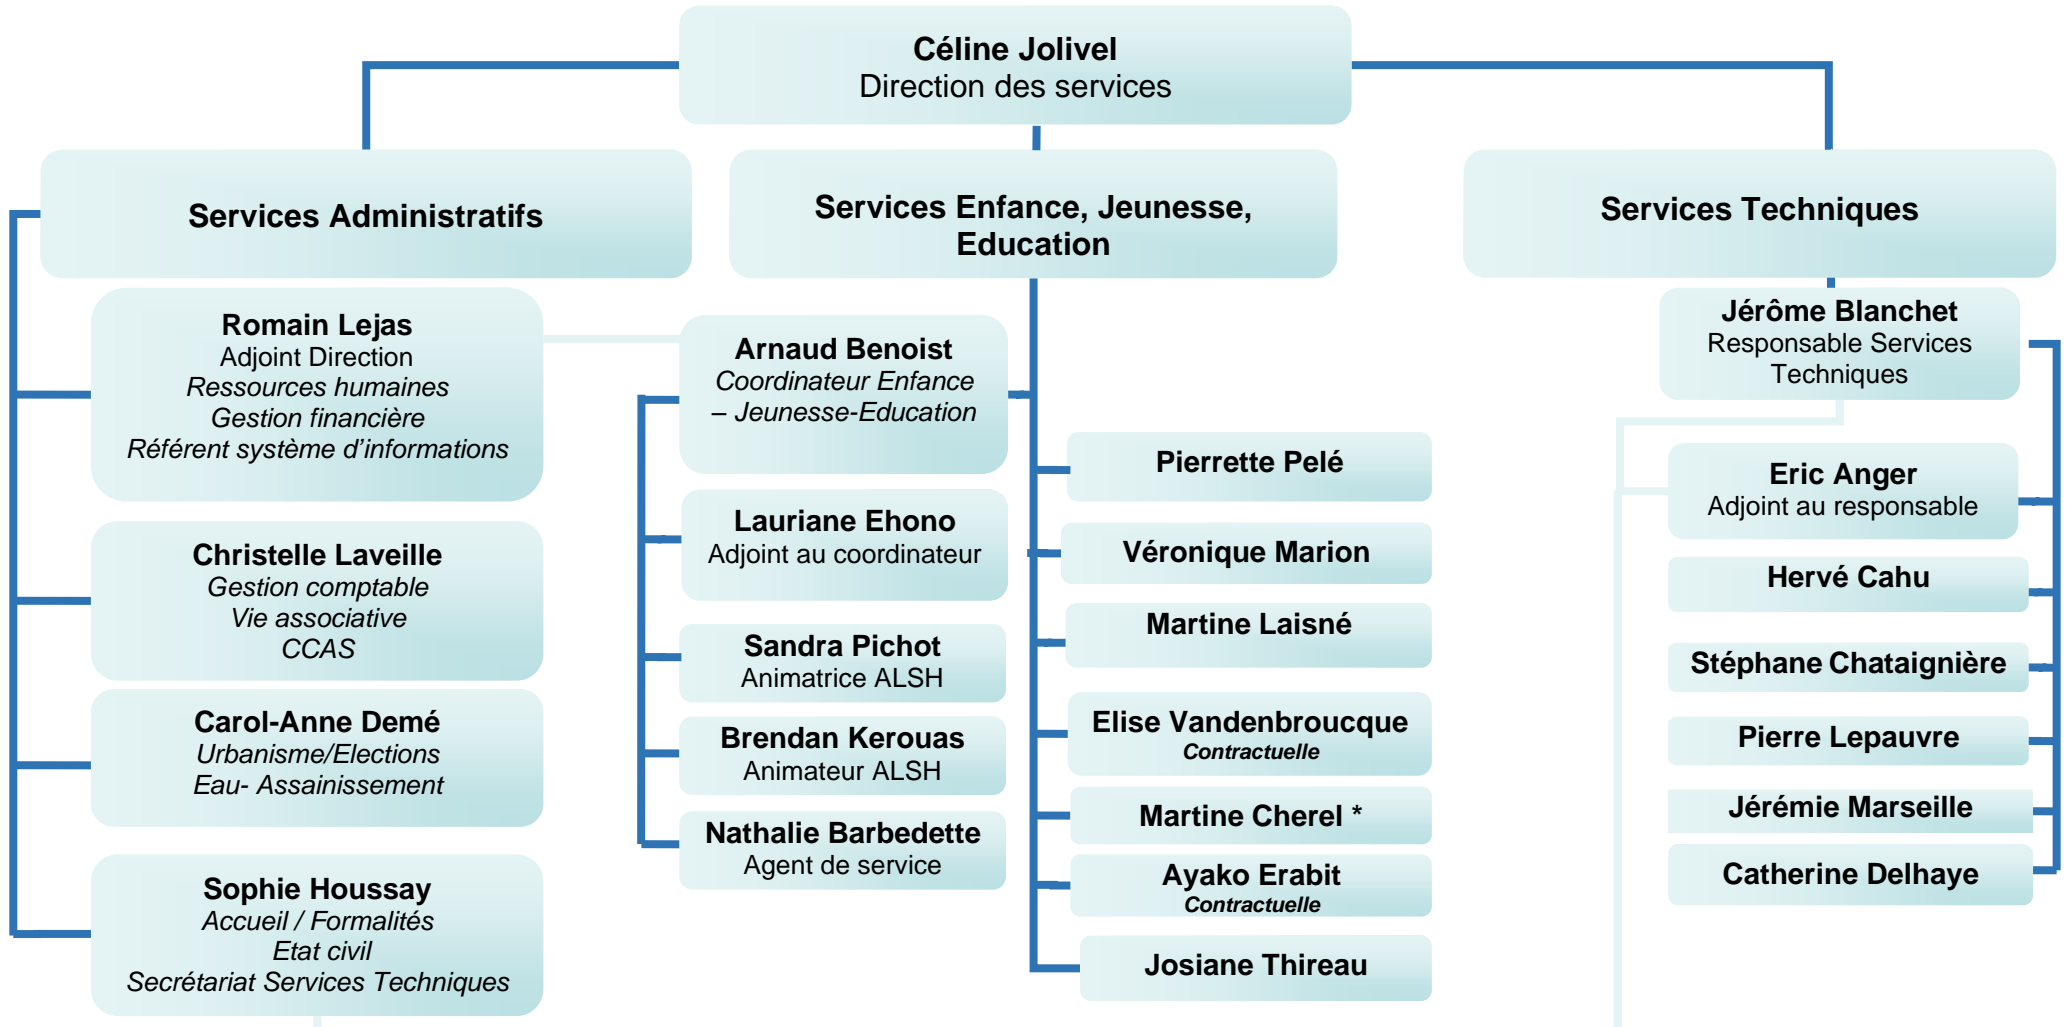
Céline Jolivel
Direction des services

Services Administratifs

Romain Lejas
Adjoint Direction
Ressources humaines
Gestion financière
Référent système d'informations

Christelle Laveille
Gestion comptable
Vie associative
CCAS

Carol-Anne Demé
Urbanisme/Elections
Eau- Assainissement

Sophie Houssay
Accueil / Formalités
Etat civil
Secrétariat Services Techniques

Services Enfance, Jeunesse, Education

Arnaud Benoist
Coordinateur Enfance – Jeunesse-Education

Lauriane Ehono
Adjoint au coordinateur

Sandra Pichot
Animatrice ALSH

Brendan Kerouas
Animateur ALSH

Nathalie Barbedette
Agent de service

Pierrette Pelé

Véronique Marion

Martine Laisné

Elise Vandenbroucque
Contractuelle

Martine Cherel *

Ayako Erabit
Contractuelle

Josiane Thireau

Services Techniques

Jérôme Blanchet
Responsable Services Techniques

Eric Anger
Adjoint au responsable

Hervé Cahu

Stéphane Chataignière

Pierre Lepauvre

Jérémie Marseille

Catherine Delhaye